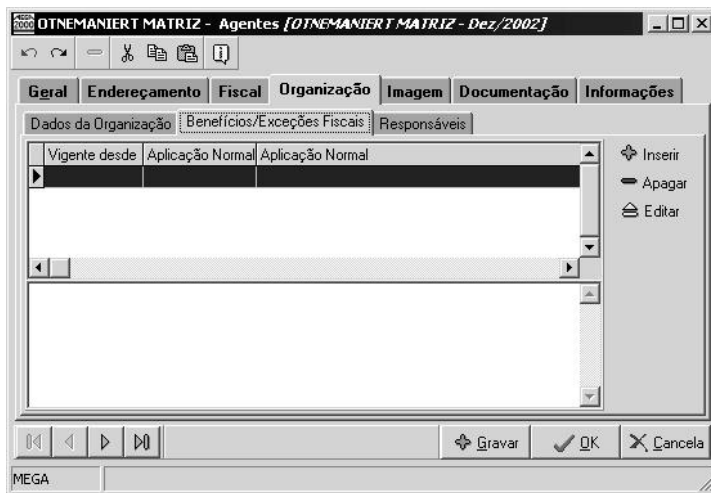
OTNEMANIERT MATRIZ - Agentes *[OTNEMANIERT MATRIZ - Dez/2002]*

Geral | Endereçamento | Fiscal | Organização | Imagem | Documentação | Informações

Dados da Organização | Benefícios/Exceções Fiscais | Responsáveis

| Vigente desde | Aplicação Normal | Aplicação Normal |
|---|---|---|
| | | |

Inserir
Apagar
Editar

Gravar
OK
Cancela

MEGA